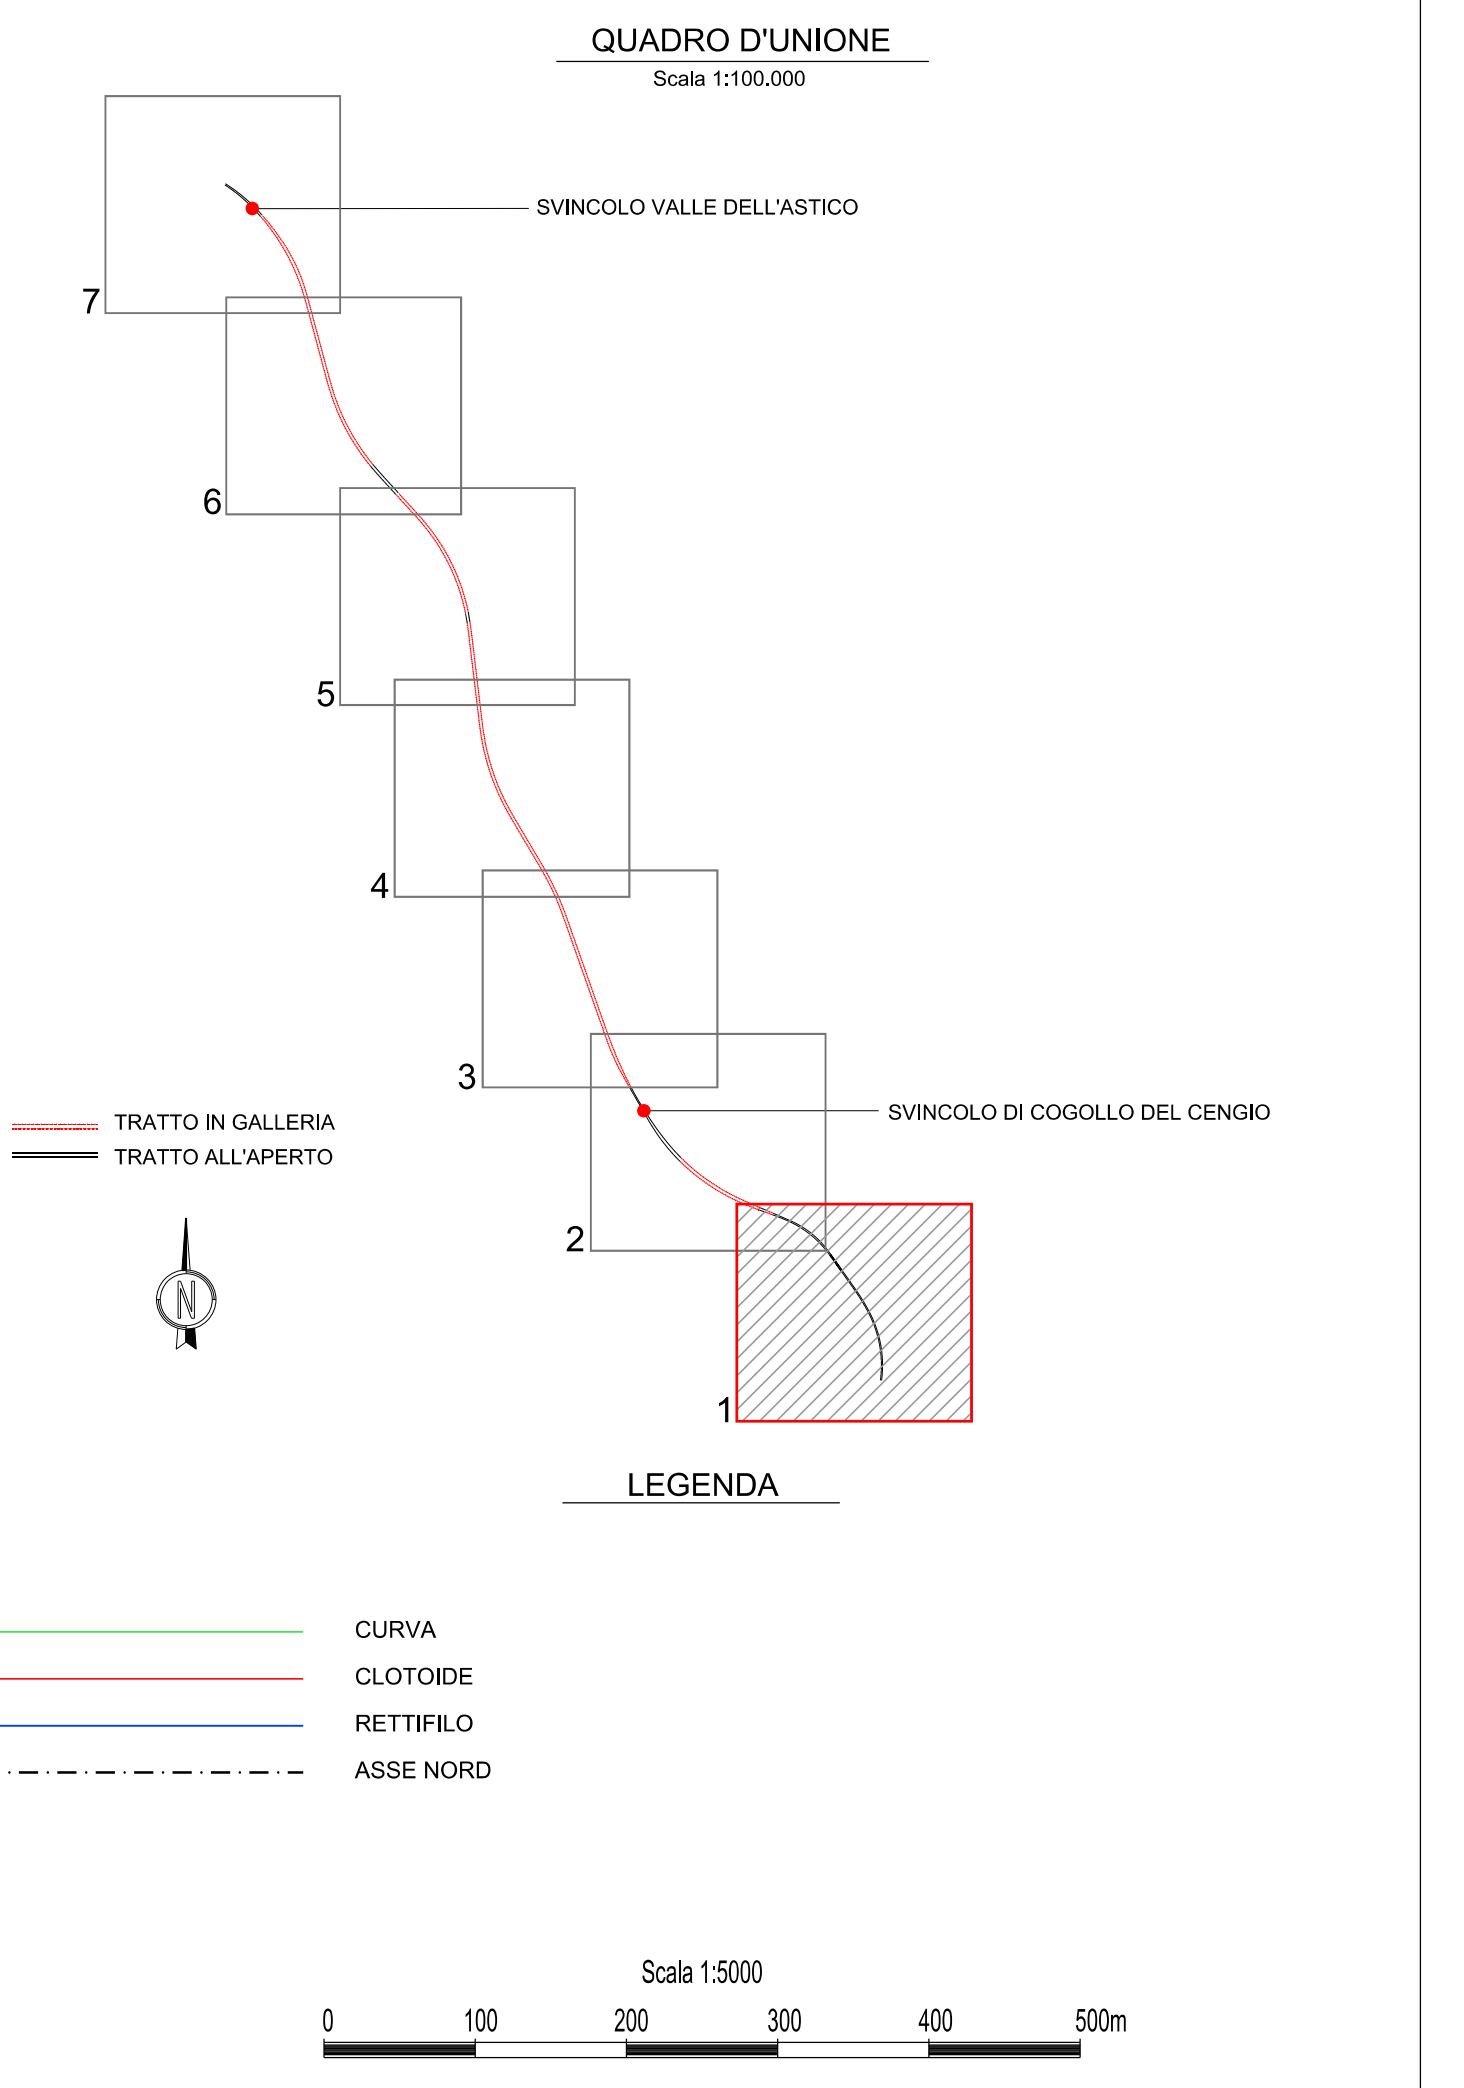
QUADRO D'UNIONE
Scala 1:100.000

SVINCOLO VALLE DELL'ASTICO

7

6

5

4

3

TRATTO IN GALLERIA
TRATTO ALL'APERTO

SVINCOLO DI COGOLLO DEL CENGIO

2

N

1

LEGENDA

CURVA
CLOTOIDE
RETTIFILO
ASSE NORD

Scala 1:5000
0 100 200 300 400 500m